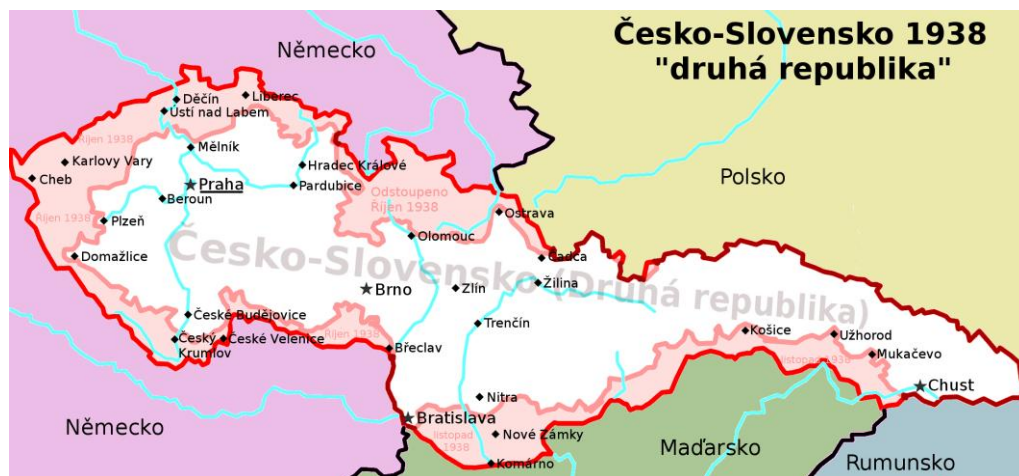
Česko-Slovensko 1938
"druhá republika"

Německo

Polsko

Děčín
Liberec
Ústí nad Labem
Říjen 1938
Karlovy Vary
Cheb
Mělník
Hradec Králové
Praha
Pardubice
Beroun
Odstoupeno
Říjen 1938
Říjen 1938
Plzeň
Ostrava
Olomouc
Domažlice
Česko-Slovensko (Druhá republika)
Čadca
Brno
Zlín
Žilina
České Budějovice
Trenčín
Český Krumlov
České Velenice
Říjen 1938
Košice
Užhorod
listopad 1938
Mukačevo
Břeclav
Chust
Nitra
Bratislava
Nové Zámky
listopad 1938
Komárno

Německo

Maďarsko

Rumunsko